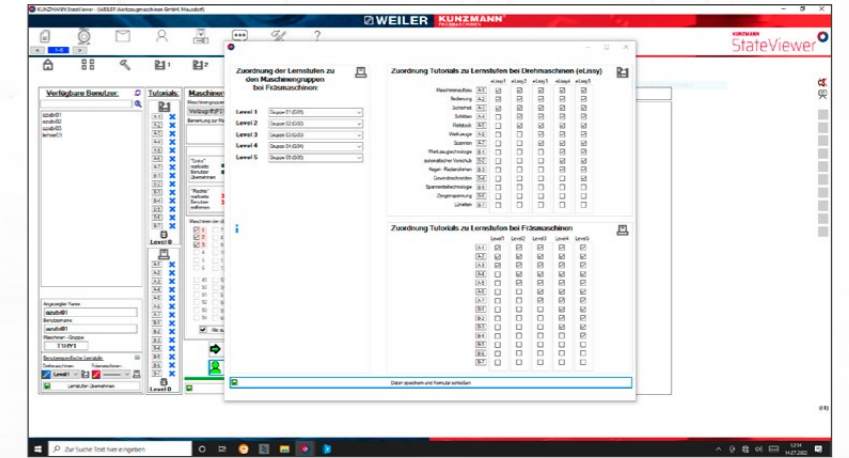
KUNZMANN StateViewer - (WEILER Werkzeugmaschinen GmbH, Mausdorf)

WEILER KUNZMANN

KUNZMANN StateViewer

Verfügbare Benutzer:

azubi01
azubi02
azubi03
lehrer01

Tutorials

Angezeigter Name:
azubi01
Benutzername:
azubi01
Maschinen - Gruppe:

Level 0

Zuordnung der Lernstufen zu den Maschinengruppen bei Fräsmaschinen:

Level 1 Gruppe 01 (G01)
Level 2 Gruppe 02 (G02)
Level 3 Gruppe 03 (G03)
Level 4 Gruppe 04 (G04)
Level 5 Gruppe 05 (G05)

Zuordnung Tutorials zu Lernstufen bei Drehmaschinen (eLissy)

| | | eLissy1 | eLissy2 | eLissy3 | eLissy4 | eLissy5 |
|---|---|---|---|---|---|---|
| Maschinenaufbau | A-1 | | | | | |
| Bedienung | A-2 | | | | | |
| Sicherheit | A-3 | | | | | |
| Schlitten | A-4 | | | | | |
| Reitstock | A-5 | | | | | |
| Werkzeuge | A-6 | | | | | |
| Spannen | A-7 | | | | | |
| Werkzeugtechnologie | B-1 | | | | | |
| automatischer Vorschub | B-2 | | | | | |
| Kegel- Radiendrehen | B-3 | | | | | |
| Gewindeschneiden | B-4 | | | | | |
| Spannmitteltechnologie | B-5 | | | | | |
| Zangenspannung | B-6 | | | | | |
| Lünetten | B-7 | | | | | |

Zuordnung Tutorials zu Lernstufen bei Fräsmaschinen

| | Level1 | Level2 | Level3 | Level4 | Level5 |
|---|---|---|---|---|---|
| A-1 | | | | | |
| A-2 | | | | | |
| A-3 | | | | | |
| A-4 | | | | | |
| A-5 | | | | | |
| A-6 | | | | | |
| A-7 | | | | | |
| B-1 | | | | | |
| B-2 | | | | | |
| B-3 | | | | | |
| B-4 | | | | | |
| B-5 | | | | | |
| B-6 | | | | | |
| B-7 | | | | | |

Daten speichern und Formular schließen

Zur Suche Text hier eingeben